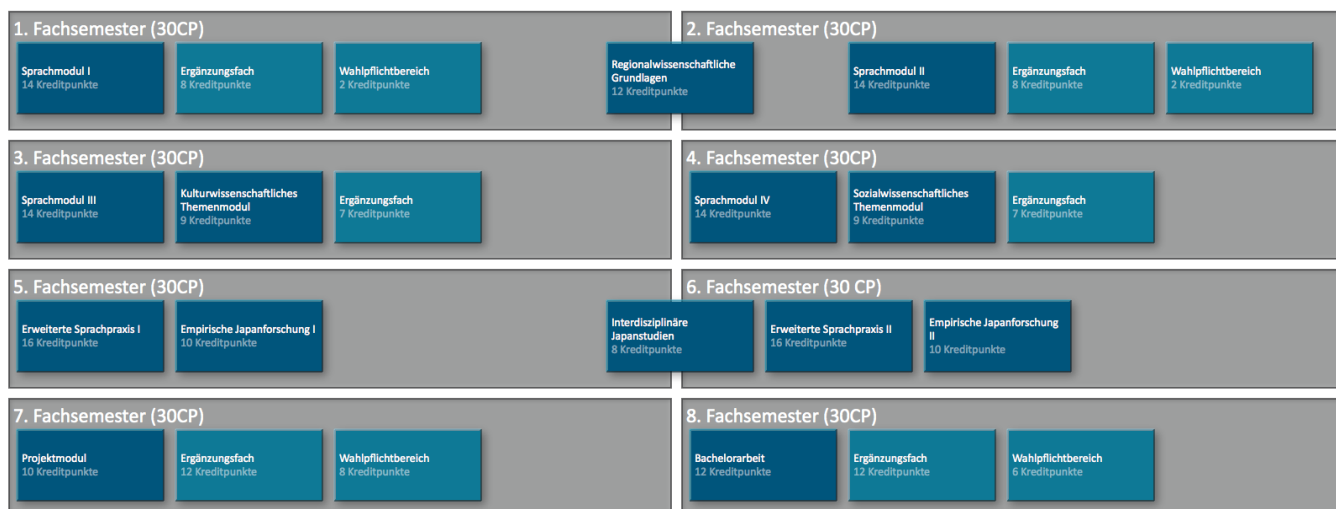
1. Fachsemester (30CP)

Sprachmodul I
14 Kreditpunkte

Ergänzungsfach
8 Kreditpunkte

Wahlpflichtbereich
2 Kreditpunkte

Regionalwissenschaftliche Grundlagen
12 Kreditpunkte

2. Fachsemester (30CP)

Sprachmodul II
14 Kreditpunkte

Ergänzungsfach
8 Kreditpunkte

Wahlpflichtbereich
2 Kreditpunkte

3. Fachsemester (30CP)

Sprachmodul III
14 Kreditpunkte

Kulturwissenschaftliches Themenmodul
9 Kreditpunkte

Ergänzungsfach
7 Kreditpunkte

4. Fachsemester (30CP)

Sprachmodul IV
14 Kreditpunkte

Sozialwissenschaftliches Themenmodul
9 Kreditpunkte

Ergänzungsfach
7 Kreditpunkte

5. Fachsemester (30CP)

Erweiterte Sprachpraxis I
16 Kreditpunkte

Empirische Japanforschung I
10 Kreditpunkte

Interdisziplinäre Japanstudien
8 Kreditpunkte

6. Fachsemester (30 CP)

Erweiterte Sprachpraxis II
16 Kreditpunkte

Empirische Japanforschung II
10 Kreditpunkte

7. Fachsemester (30CP)

Projektmodul
10 Kreditpunkte

Ergänzungsfach
12 Kreditpunkte

Wahlpflichtbereich
8 Kreditpunkte

8. Fachsemester (30CP)

Bachelorarbeit
12 Kreditpunkte

Ergänzungsfach
12 Kreditpunkte

Wahlpflichtbereich
6 Kreditpunkte